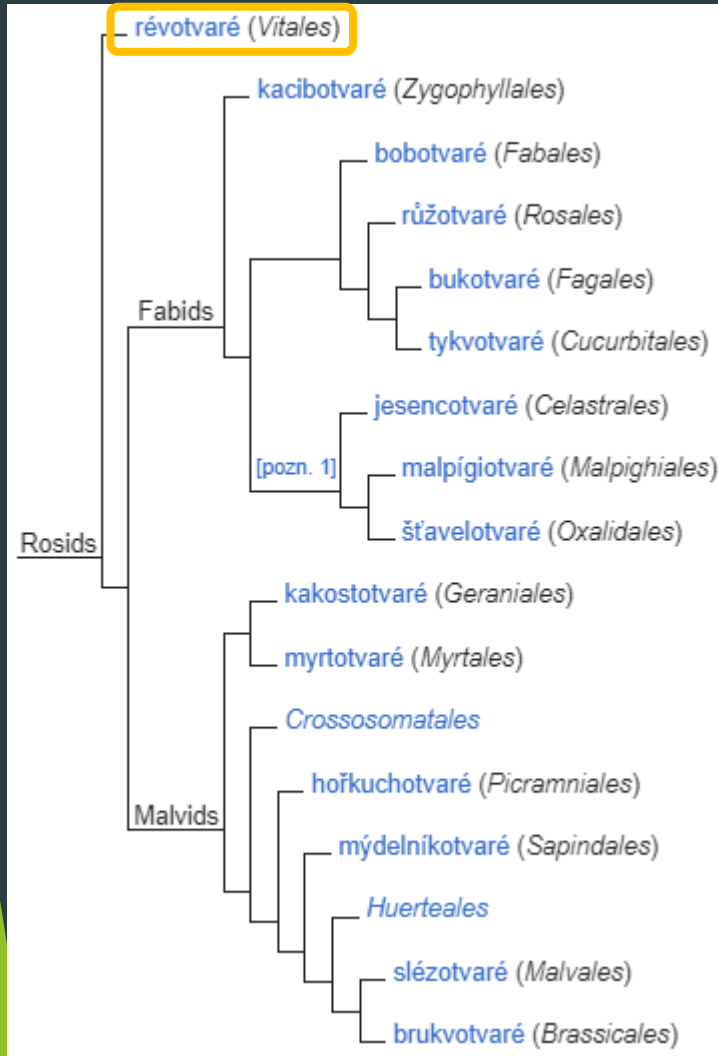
révotvaré (Vitales)

kacibotvaré (Zygophyllales)

bobotvaré (Fabales)

růžotvaré (Rosales)

bukotvaré (Fagales)

tykvotvaré (Cucurbitales)

Fabids

jesencotvaré (Celastrales)

[pozn. 1]

malpígiotvaré (Malpighiales)

šťavelotvaré (Oxalidales)

Rosids

kakostotvaré (Geraniales)

myrtotvaré (Myrtales)

Crossosomatales

hořkuchotvaré (Picramniales)

Malvids

mýdelníkotvaré (Sapindales)

Huerteales

slézotvaré (Malvales)

brukvotvaré (Brassicales)